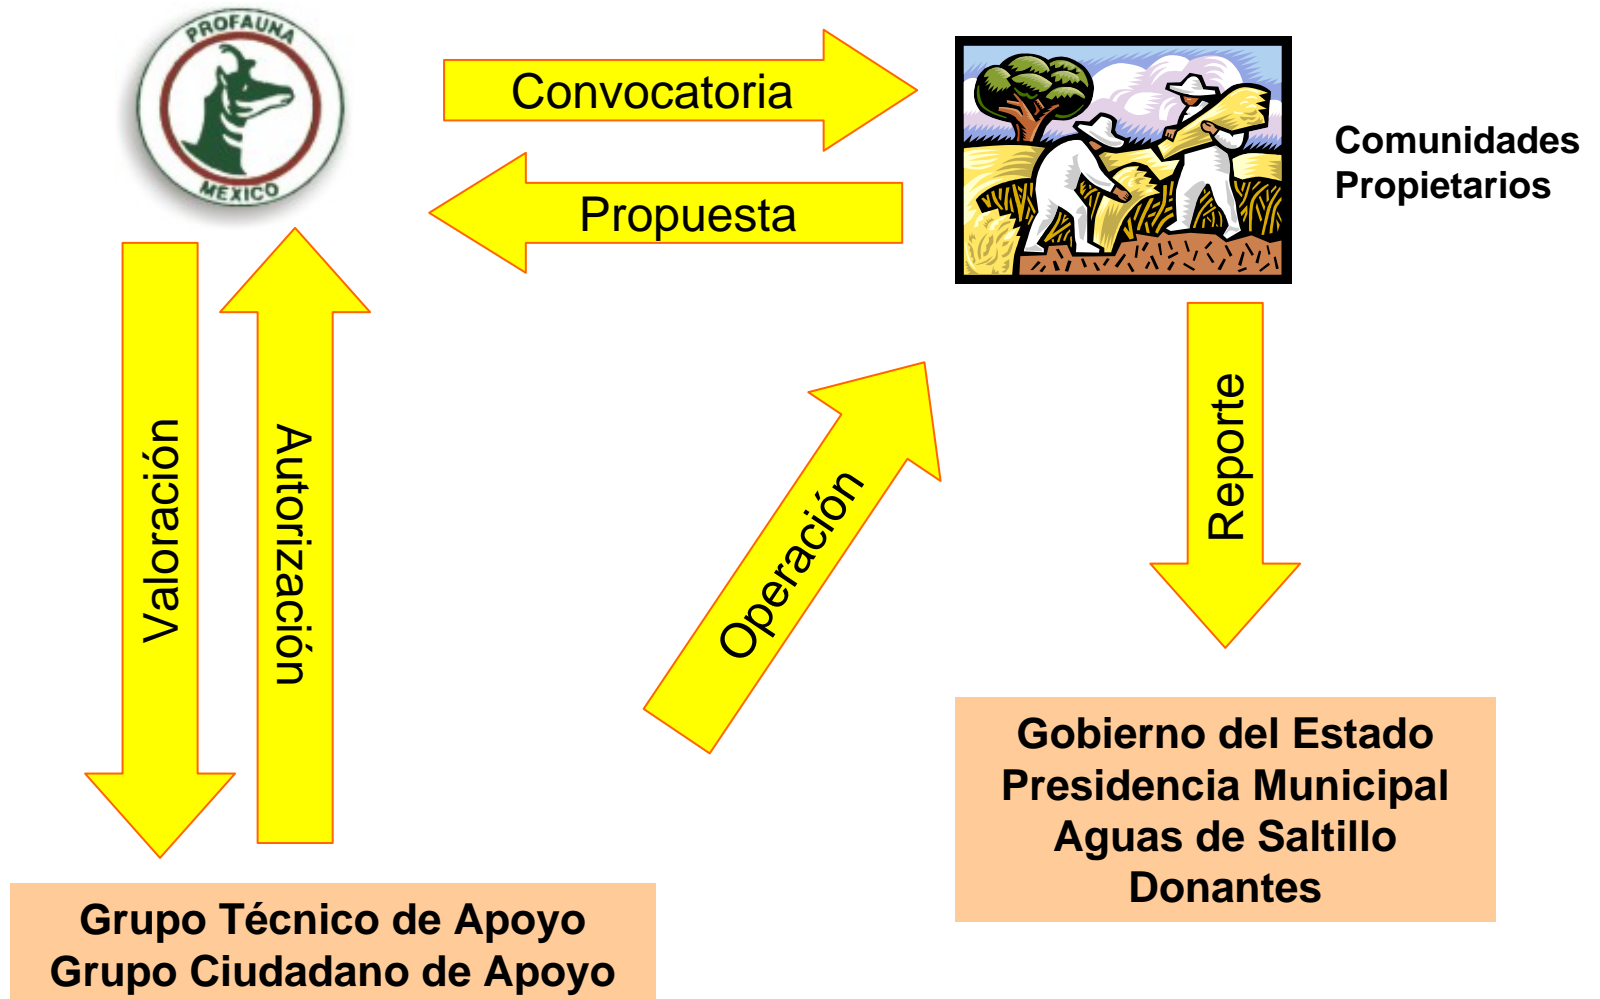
PROFAUNA
MÉXICO

Convocatoria

Propuesta

Comunidades
Propietarios

Valoración

Autorización

Operación

Reporte

Gobierno del Estado
Presidencia Municipal
Aguas de Saltillo
Donantes

Grupo Técnico de Apoyo
Grupo Ciudadano de Apoyo